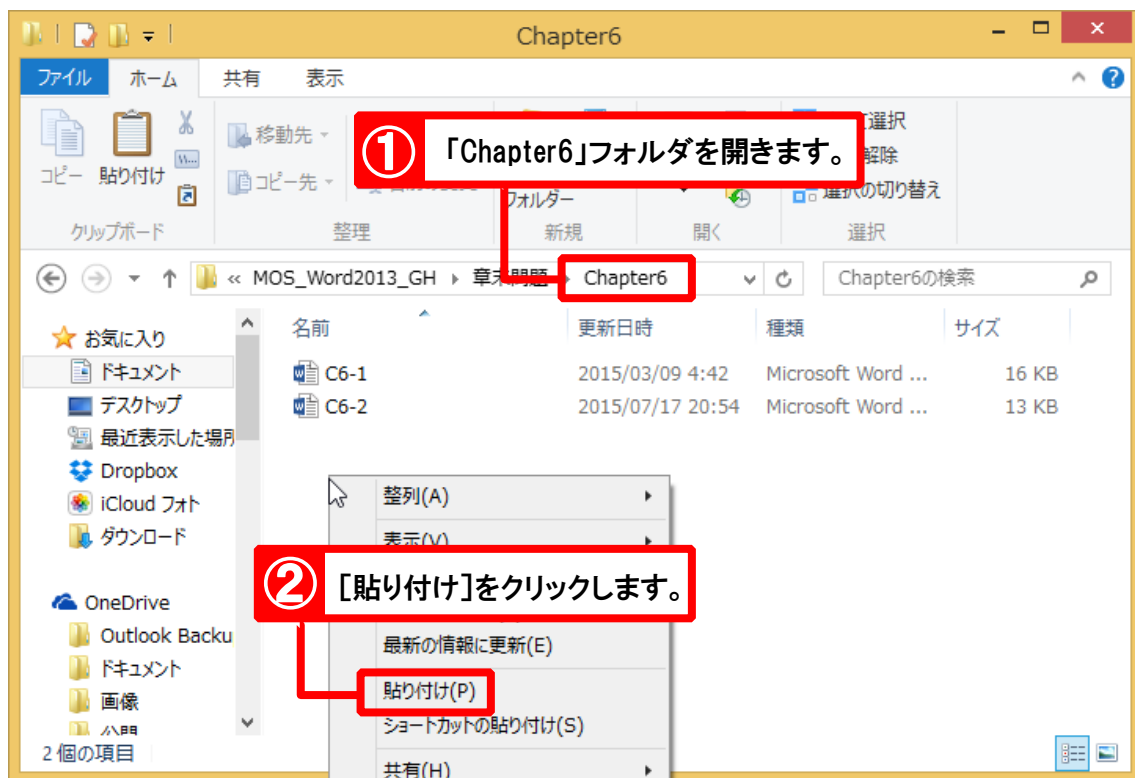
Chapter6

ファイル　ホーム　共有　表示

コピー　貼り付け　移動先　コピー先　フォルダー　選択　解除　選択の切り替え

クリップボード　整理　新規　開く　選択

① 「Chapter6」フォルダを開きます。

« MOS_Word2013_GH ▸ 章末問題 ▸ Chapter6

Chapter6の検索

★ お気に入り
ドキュメント
デスクトップ
最近表示した場所
Dropbox
iCloud フォト
ダウンロード

OneDrive
Outlook Backu
ドキュメント
画像
公開

| 名前 | 更新日時 | 種類 | サイズ |
|---|---|---|---|
| C6-1 | 2015/03/09 4:42 | Microsoft Word ... | 16 KB |
| C6-2 | 2015/07/17 20:54 | Microsoft Word ... | 13 KB |

整列(A)
表示(V)

② [貼り付け]をクリックします。

最新の情報に更新(E)
貼り付け(P)
ショートカットの貼り付け(S)
共有(H)

2 個の項目